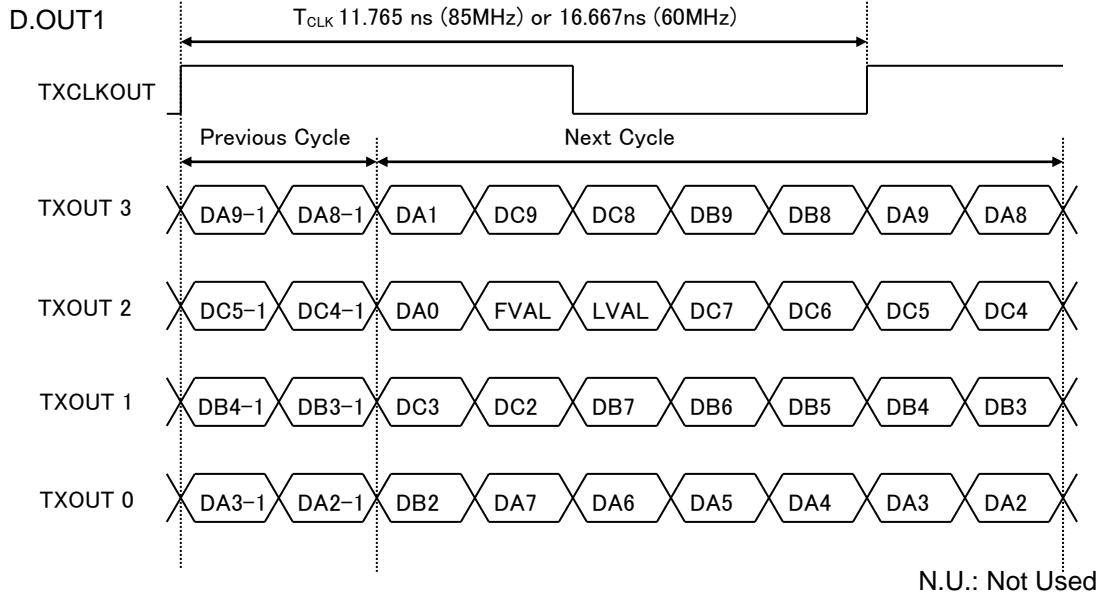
D.OUT1

$T_{CLK}$ 11.765 ns (85MHz) or 16.667ns (60MHz)

TXCLKOUT

Previous Cycle

Next Cycle

TXOUT 3 DA9−1 DA8−1 DA1 DC9 DC8 DB9 DB8 DA9 DA8

TXOUT 2 DC5−1 DC4−1 DA0 FVAL LVAL DC7 DC6 DC5 DC4

TXOUT 1 DB4−1 DB3−1 DC3 DC2 DB7 DB6 DB5 DB4 DB3

TXOUT 0 DA3−1 DA2−1 DB2 DA7 DA6 DA5 DA4 DA3 DA2

N.U.: Not Used